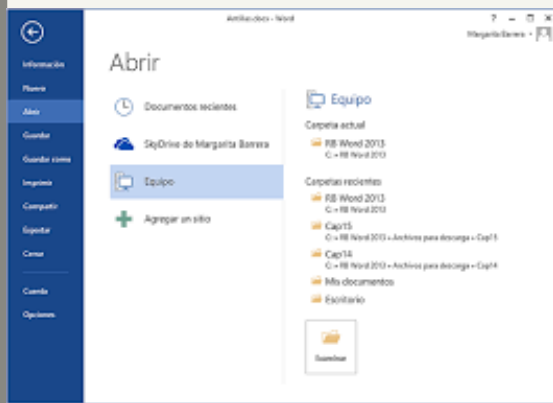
Artilluo.docx - Word

? – □ ×

Margarita Barrera

Información

Nuevo

Abrir

Guardar

Guardar como

Imprimir

Compartir

Exportar

Cerrar

Cuenta

Opciones

Abrir

Documentos recientes

SkyDrive de Margarita Barrera

Equipo

Agregar un sitio

Equipo

Carpeta actual

RB Word 2013
C: » RB Word 2013

Carpetas recientes

RB Word 2013
C: » RB Word 2013

Cap15
C: » RB Word 2013 » Archivos para descarga » Cap15

Cap14
C: » RB Word 2013 » Archivos para descarga » Cap14

Mis documentos

Escritorio

Examinar